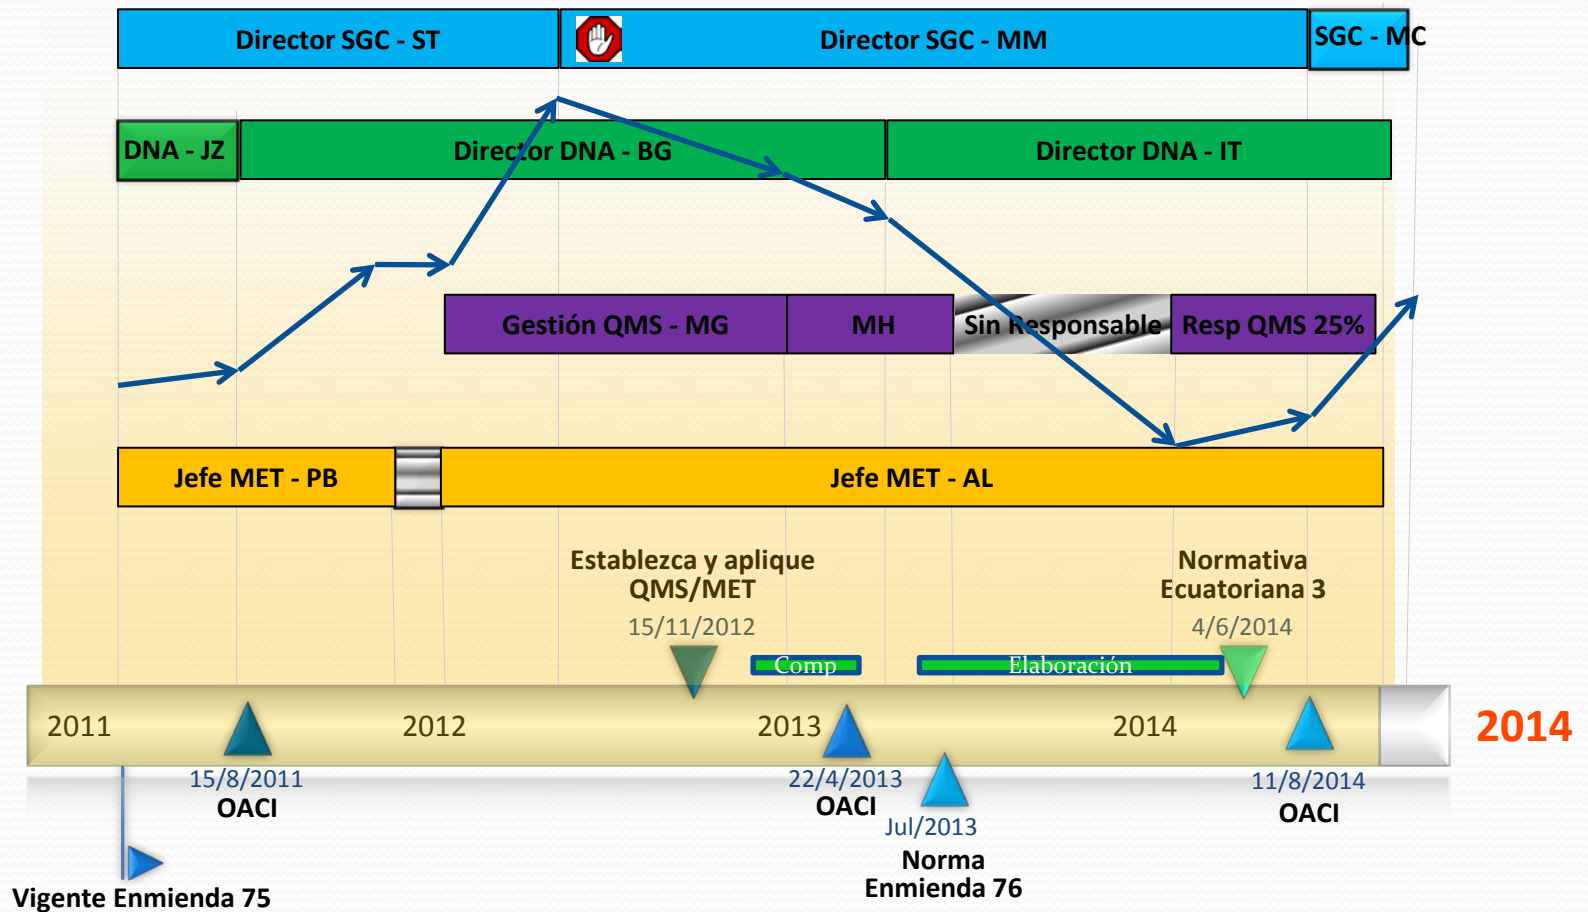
Director SGC - ST

Director SGC - MM

SGC - MC

DNA - JZ

Director DNA - BG

Director DNA - IT

Gestión QMS - MG

MH

Sin Responsable

Resp QMS 25%

Jefe MET - PB

Jefe MET - AL

Establezca y aplique QMS/MET
15/11/2012

Normativa Ecuatoriana 3
4/6/2014

Comp

Elaboración

2011

2012

2013

2014

2014

15/8/2011
OACI

22/4/2013
OACI

Jul/2013
Norma Enmienda 76

11/8/2014
OACI

Vigente Enmienda 75